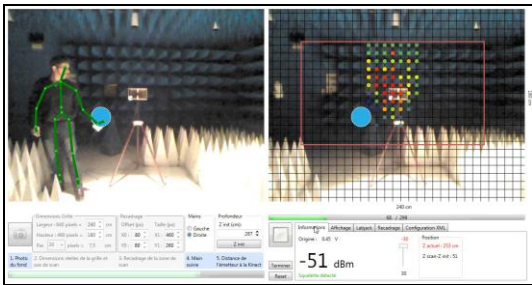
240 cm

40 / 264

Dimensions Grille
Largeur : 640 pixels = 240 cm
Hauteur : 480 pixels = 240 cm
Pas : 20 pixels = 7.5 cm

Recadrage
Offset (px)
X0 : 80
Y0 : 80

Taille (px)
X1 : 480
Y1 : 200

Mains
Gauche
Droite

Profondeur
Z init (cm)
207
Z init

1. Photo du fond

2. Dimensions réelles de la grille et pas de scan

3. Recadrage de la zone de scan

4. Main active

5. Distance de l'émetteur à la Kinect

Informations
Affichage
Latpars
Recadrage
Configuration XML

Origine : 0.65 V

-51 dBm

Squelette détecté

Position
Z actuel : 203 cm
Z scan-Z init : 51

Terminer
Reset